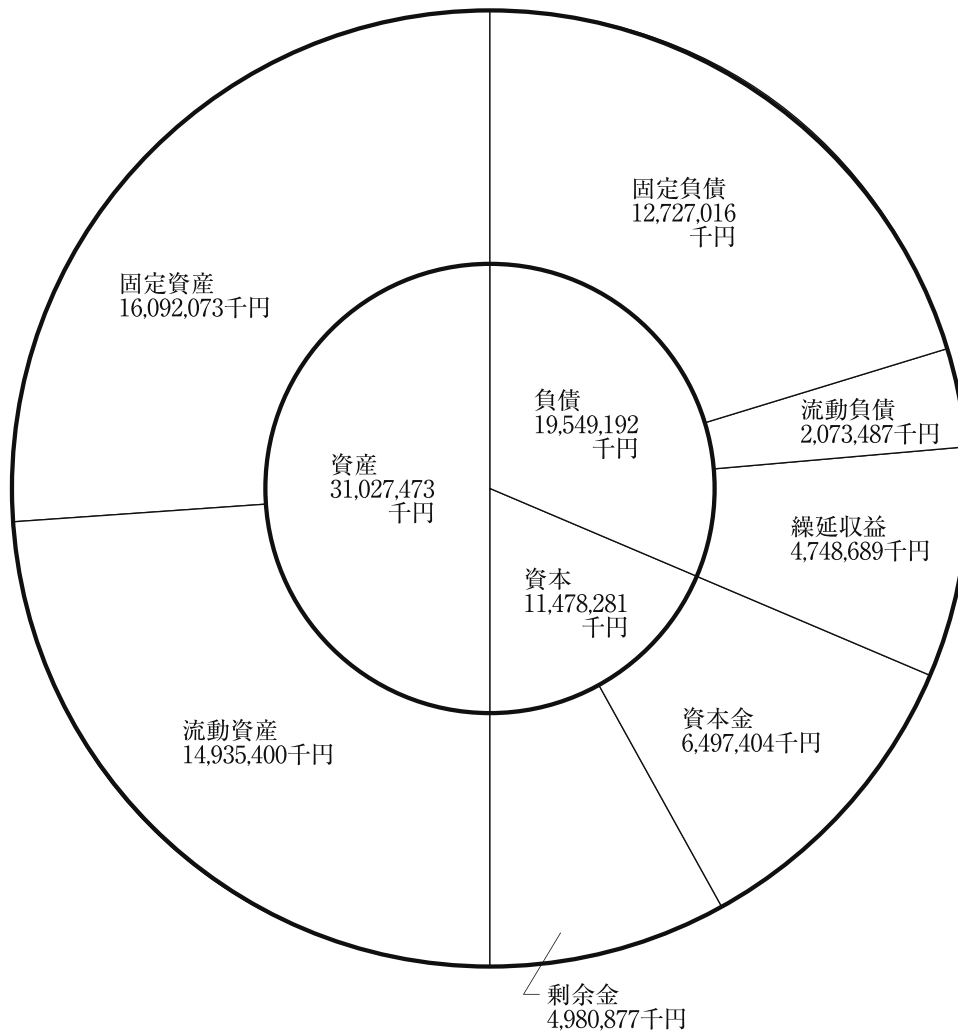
固定資産
16,092,073千円

固定負債
12,727,016
千円

負債
19,549,192
千円

流動負債
2,073,487千円

資産
31,027,473
千円

繰延収益
4,748,689千円

資本
11,478,281
千円

流動資産
14,935,400千円

資本金
6,497,404千円

剰余金
4,980,877千円